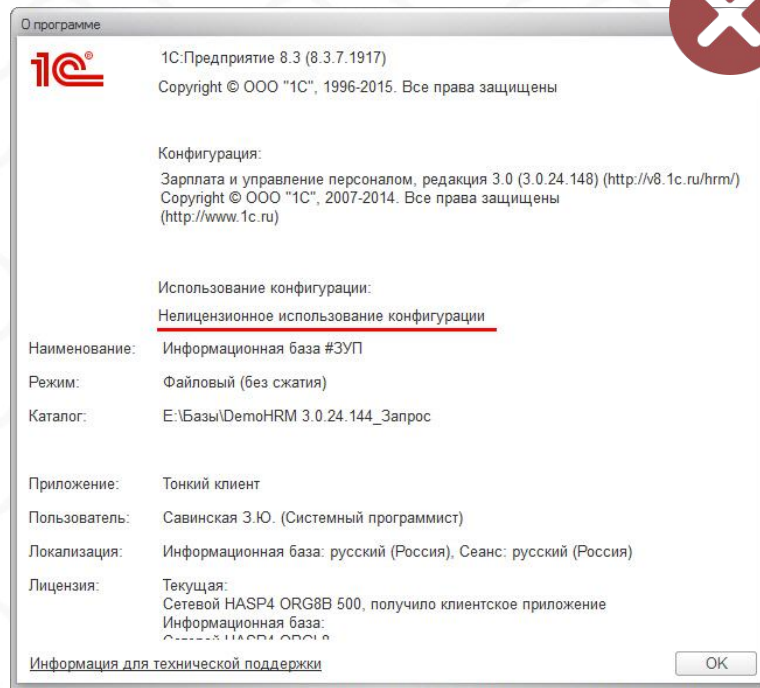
О программе

1С:Предприятие 8.3 (8.3.7.1917)
Copyright © ООО "1С", 1996-2015. Все права защищены

Конфигурация:
Зарплата и управление персоналом, редакция 3.0 (3.0.24.148) (http://v8.1c.ru/hrm/)
Copyright © ООО "1С", 2007-2014. Все права защищены
(http://www.1c.ru)

Использование конфигурации:
Нелицензионное использование конфигурации

Наименование: Информационная база #ЗУП
Режим: Файловый (без сжатия)
Каталог: E:\Базы\DemoHRM 3.0.24.144_Запрос

Приложение: Тонкий клиент
Пользователь: Савинская З.Ю. (Системный программист)
Локализация: Информационная база: русский (Россия), Сеанс: русский (Россия)
Лицензия: Текущая:
Сетевой HASP4 ORG8B 500, получило клиентское приложение
Информационная база:
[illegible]

Информация для технической поддержки
OK